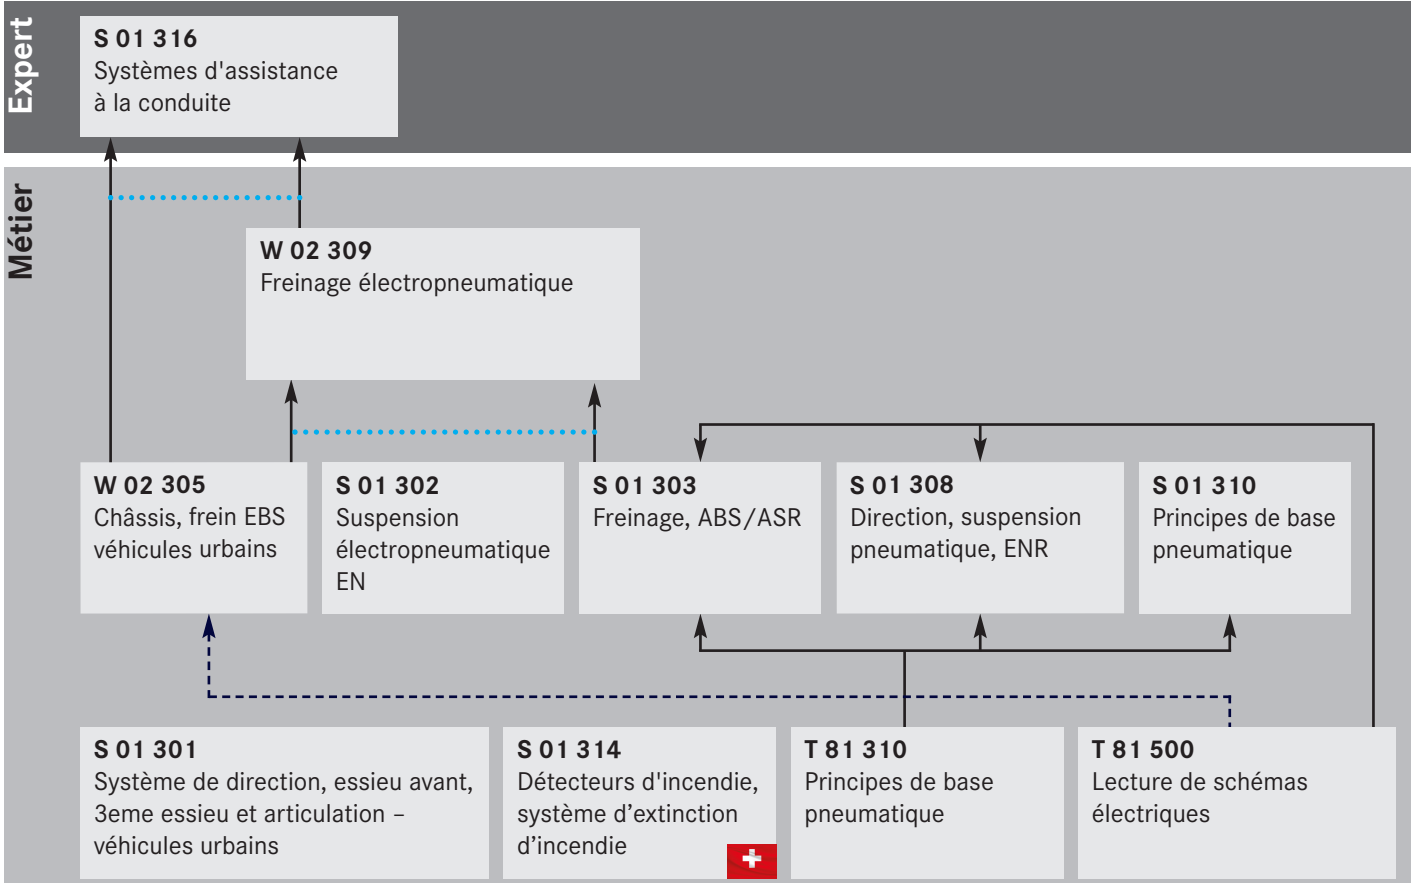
Expert

S 01 316
Systèmes d'assistance à la conduite

Métier

W 02 309
Freinage électropneumatique

W 02 305
Châssis, frein EBS véhicules urbains

S 01 302
Suspension électropneumatique EN

S 01 303
Freinage, ABS/ASR

S 01 308
Direction, suspension pneumatique, ENR

S 01 310
Principes de base pneumatique

S 01 301
Système de direction, essieu avant, 3eme essieu et articulation – véhicules urbains

S 01 314
Détecteurs d'incendie, système d’extinction d’incendie

T 81 310
Principes de base pneumatique

T 81 500
Lecture de schémas électriques